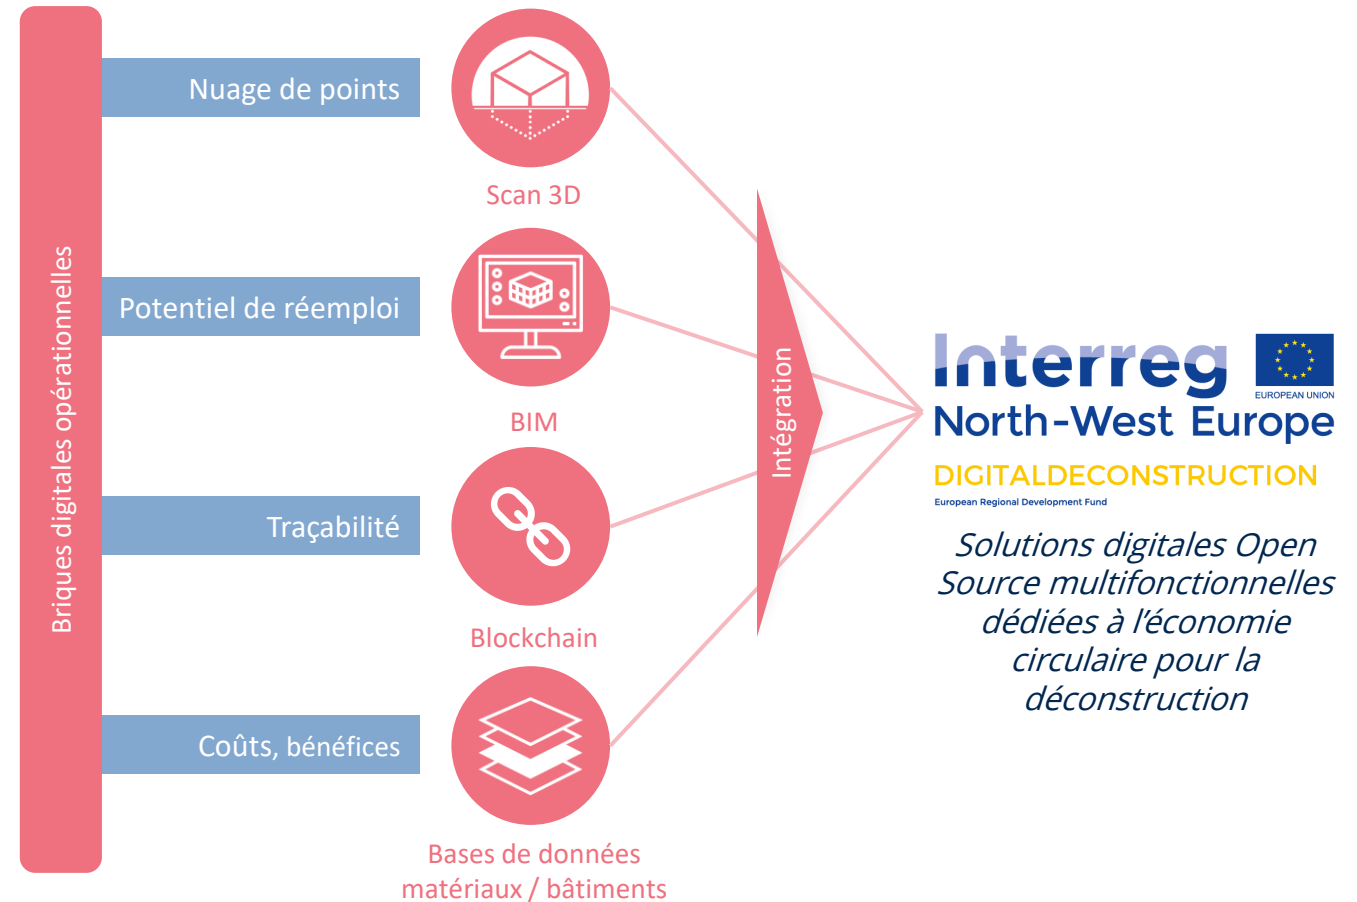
Briques digitales opérationnelles

Nuage de points

Scan 3D

Potentiel de réemploi

BIM

Traçabilité

Blockchain

Coûts, bénéfices

Bases de données matériaux / bâtiments

Intégration

Interreg
EUROPEAN UNION
North-West Europe
DIGITALDECONSTRUCTION
European Regional Development Fund

Solutions digitales Open Source multifonctionnelles dédiées à l'économie circulaire pour la déconstruction